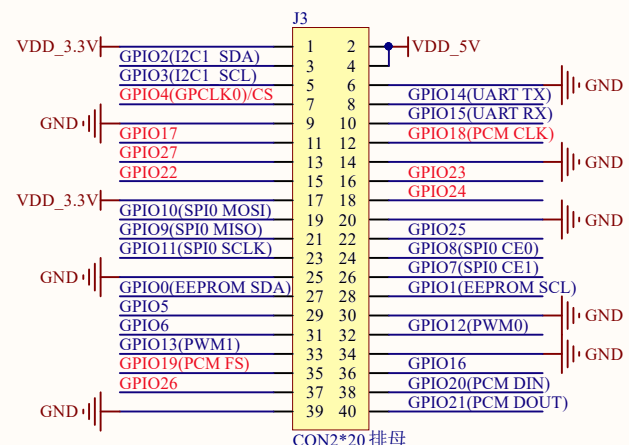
J3

VDD_3.3V
GPIO2(I2C1 SDA)
GPIO3(I2C1 SCL)
GPIO4(GPCLK0)/CS
GND
GPIO17
GPIO27
GPIO22
VDD_3.3V
GPIO10(SPI0 MOSI)
GPIO9(SPI0 MISO)
GPIO11(SPI0 SCLK)
GND
GPIO0(EEPROM SDA)
GPIO5
GPIO6
GPIO13(PWM1)
GPIO19(PCM FS)
GPIO26
GND

| 1 | 2 |
|---|---|
| 3 | 4 |
| 5 | 6 |
| 7 | 8 |
| 9 | 10 |
| 11 | 12 |
| 13 | 14 |
| 15 | 16 |
| 17 | 18 |
| 19 | 20 |
| 21 | 22 |
| 23 | 24 |
| 25 | 26 |
| 27 | 28 |
| 29 | 30 |
| 31 | 32 |
| 33 | 34 |
| 35 | 36 |
| 37 | 38 |
| 39 | 40 |

VDD_5V
GPIO14(UART TX)
GND
GPIO15(UART RX)
GPIO18(PCM CLK)
GND
GPIO23
GPIO24
GND
GPIO25
GPIO8(SPI0 CE0)
GPIO7(SPI0 CE1)
GPIO1(EEPROM SCL)
GND
GPIO12(PWM0)
GND
GPIO16
GPIO20(PCM DIN)
GPIO21(PCM DOUT)

CON2*20 排母